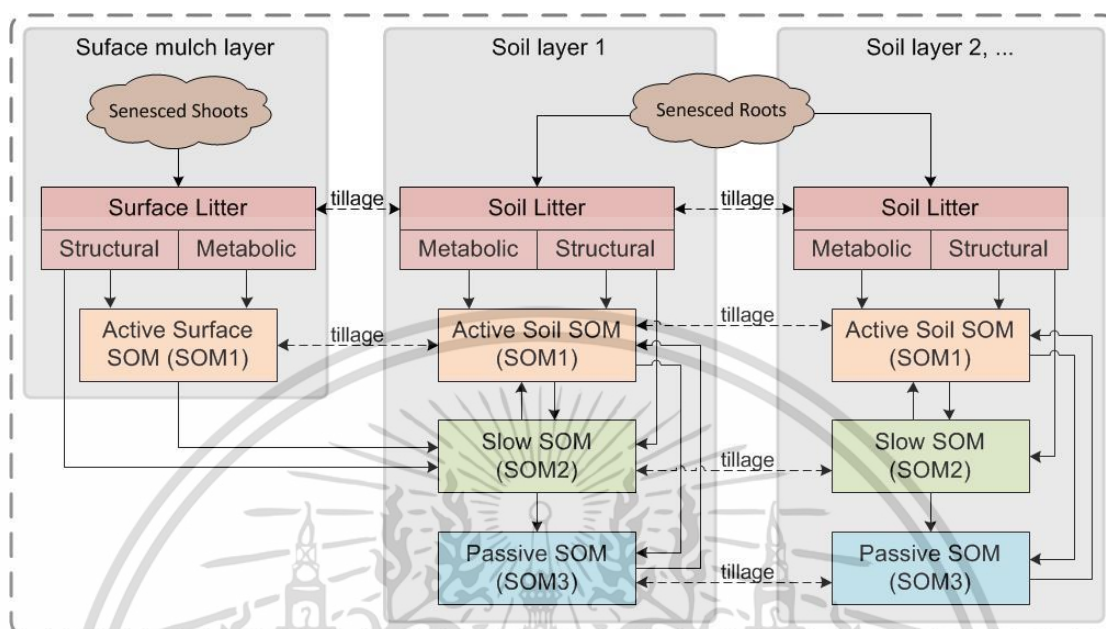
Suface mulch layer

Senesced Shoots

Surface Litter

Structural

Metabolic

Active Surface SOM (SOM1)

Soil layer 1

Senesced Roots

tillage

Soil Litter

Metabolic

Structural

tillage

Active Soil SOM (SOM1)

Slow SOM (SOM2)

Passive SOM (SOM3)

Soil layer 2, ...

tillage

Soil Litter

Metabolic

Structural

tillage

Active Soil SOM (SOM1)

tillage

Slow SOM (SOM2)

tillage

Passive SOM (SOM3)